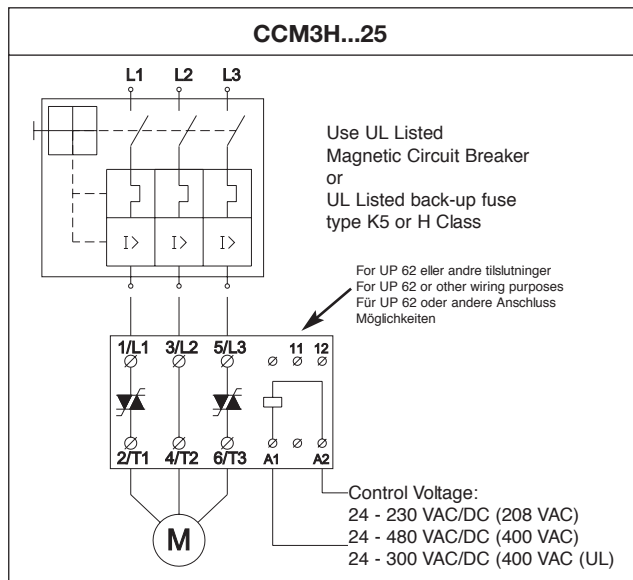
CCM3H...25

L1 L2 L3

I> I> I>

Use UL Listed
Magnetic Circuit Breaker
or
UL Listed back-up fuse
type K5 or H Class

For UP 62 eller andre tilslutninger
For UP 62 or other wiring purposes
Für UP 62 oder andere Anschluss Möglichkeiten

1/L1 3/L2 5/L3 11 12

2/T1 4/T2 6/T3 A1 A2

M

Control Voltage:
24 - 230 VAC/DC (208 VAC)
24 - 480 VAC/DC (400 VAC)
24 - 300 VAC/DC (400 VAC (UL)